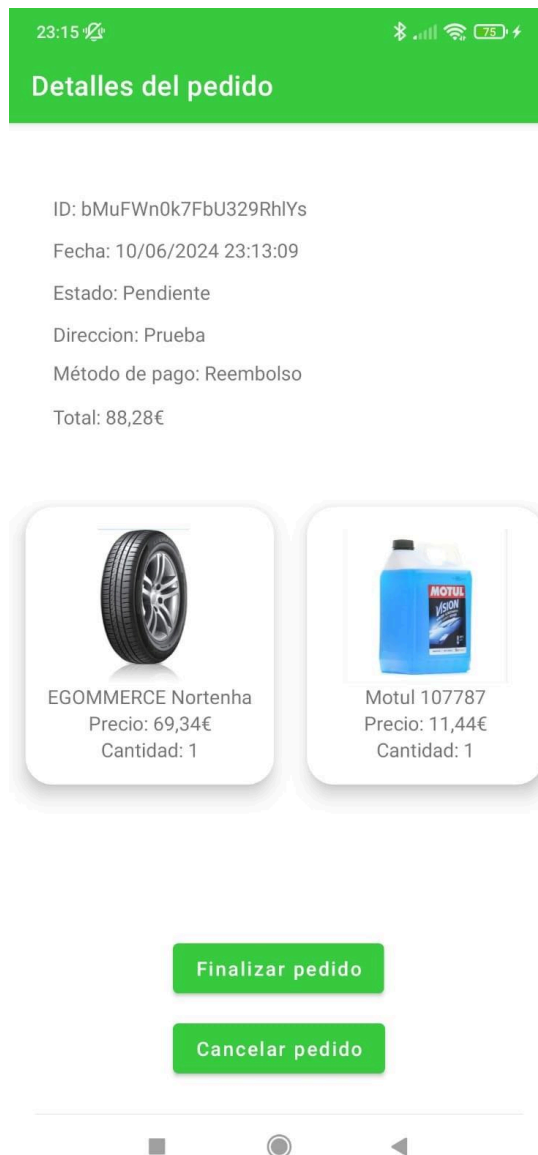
23:15

75

Detalles del pedido

ID: bMuFWn0k7FbU329RhlYs

Fecha: 10/06/2024 23:13:09

Estado: Pendiente

Direccion: Prueba

Método de pago: Reembolso

Total: 88,28€

MOTUL
VISION

EGOMMERCE Nortenha
Precio: 69,34€
Cantidad: 1

Motul 107787
Precio: 11,44€
Cantidad: 1

Finalizar pedido

Cancelar pedido